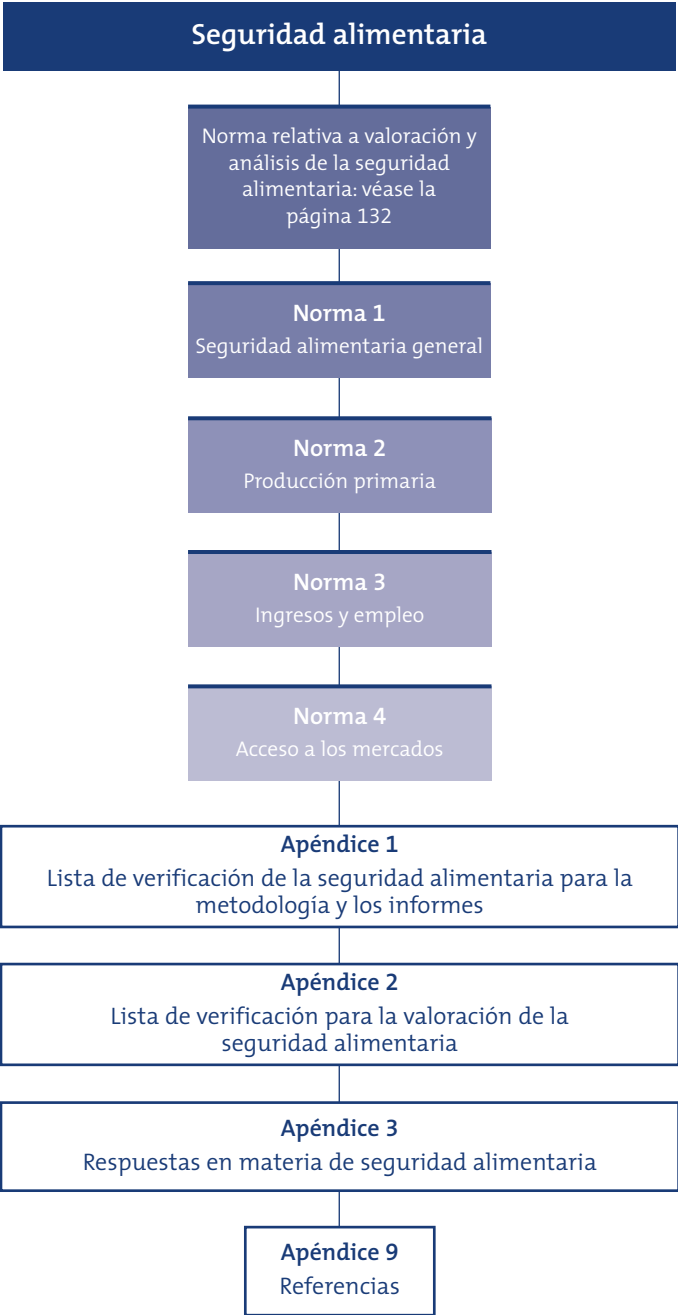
Seguridad alimentaria

Norma relativa a valoración y análisis de la seguridad alimentaria: véase la página 132

Norma 1
Seguridad alimentaria general

Norma 2
Producción primaria

Norma 3
Ingresos y empleo

Norma 4
Acceso a los mercados

Apéndice 1
Lista de verificación de la seguridad alimentaria para la metodología y los informes

Apéndice 2
Lista de verificación para la valoración de la seguridad alimentaria

Apéndice 3
Respuestas en materia de seguridad alimentaria

Apéndice 9
Referencias